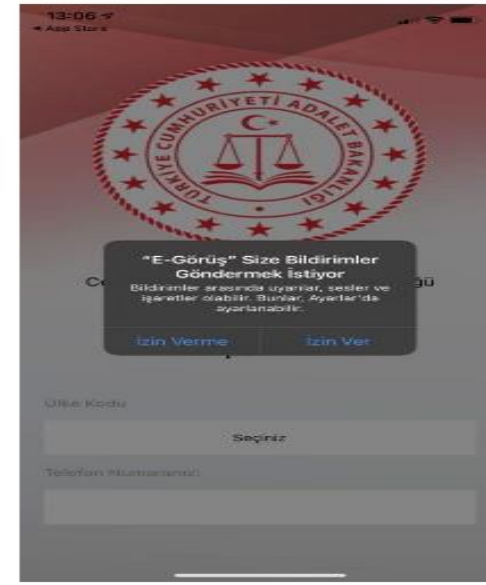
13:06
◂ App Store

TÜRKİYE CUMHURİYETİ ADALET BAKANLIĞI

"E-Görüş" Size Bildirimler Göndermek İstiyor
Bildirimler arasında uyarılar, sesler ve işaretler olabilir. Bunlar, Ayarlar'da ayarlanabilir.

İzin Verme
İzin Ver

Ce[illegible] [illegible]ğü

Ülke Kodu
Seçiniz
Telefon Numaranız